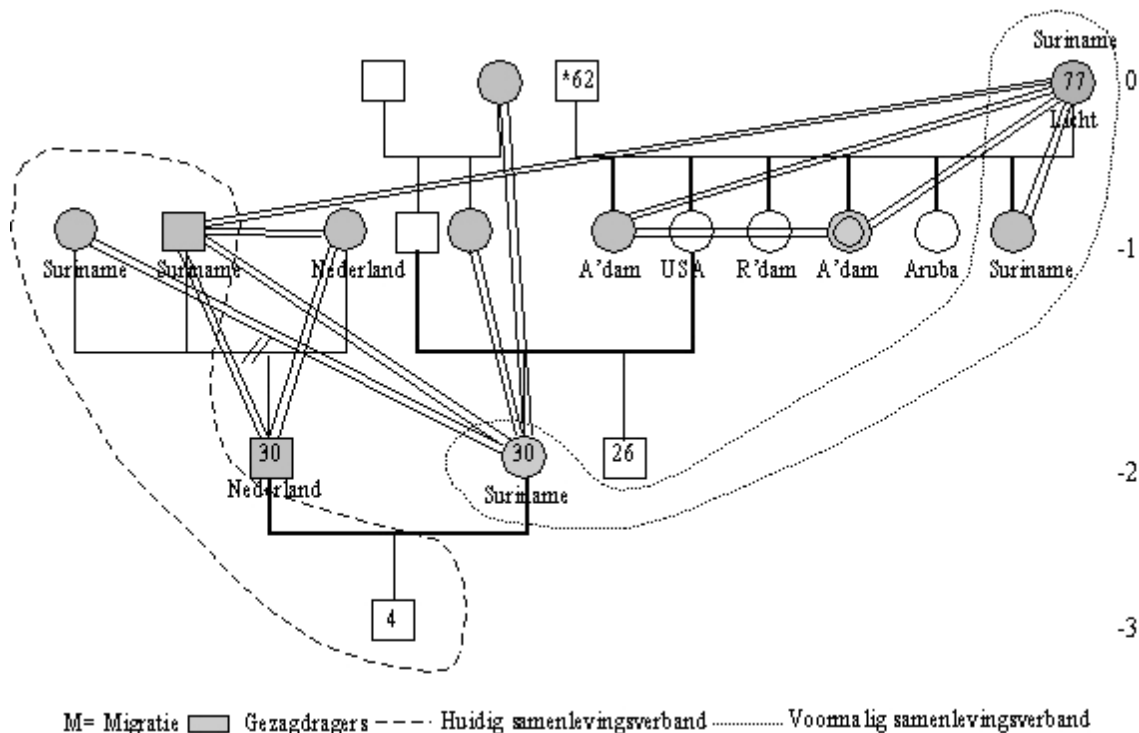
Suriname
*62
77
Licht
0
Suriname
Suriname
Nederland
A'dam
USA
R'dam
A'dam
Aruba
Suriname
-1
30
Nederland
30
Suriname
26
-2
4
-3
M= Migratie Gezagdragers Huidig samenlevingsverband Voormalig samenlevingsverband